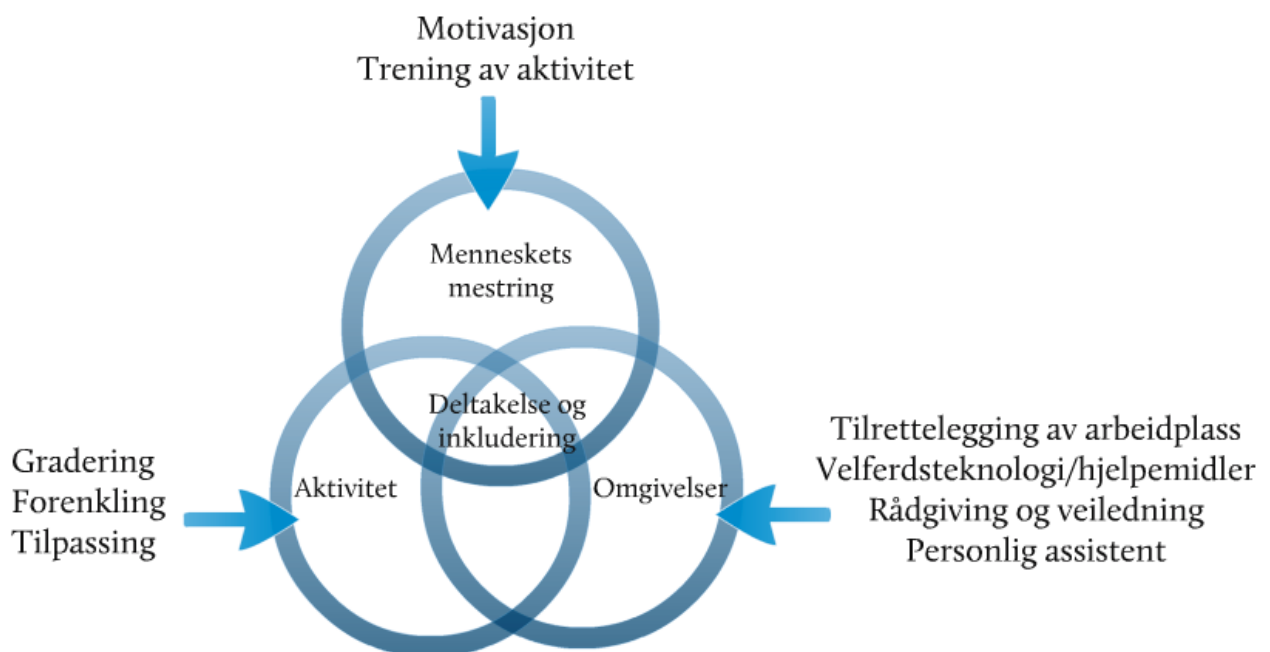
Motivasjon
Trening av aktivitet

Menneskets mestring

Deltakelse og inkludering

Aktivitet

Omgivelser

Gradering
Forenkling
Tilpassing

Tilrettelegging av arbeidplass
Velferdsteknologi/hjelpemidler
Rådgiving og veiledning
Personlig assistent